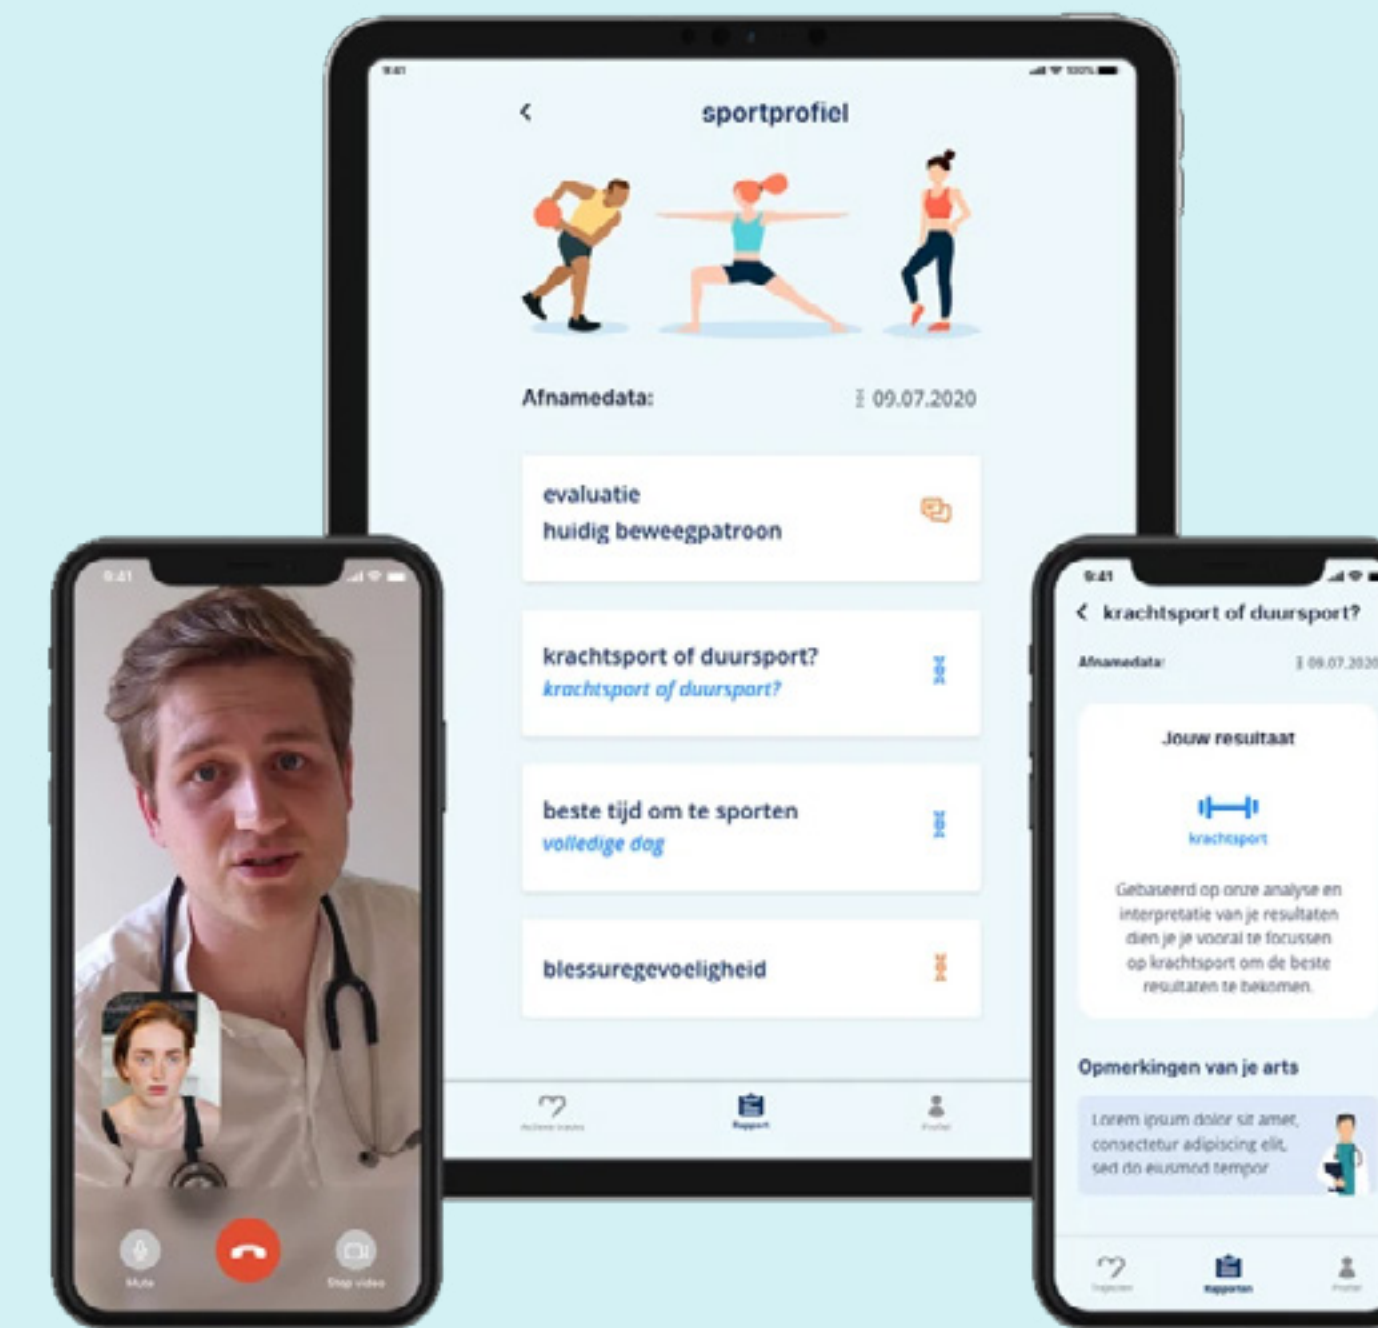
9:41

sportprofiel

Afnamedata: 09.07.2020

evaluatie
huidig beweegpatroon

krachtsport of duursport?
krachtsport of duursport?

beste tijd om te sporten
volledige dag

blessuregevoeligheid

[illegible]

Rapport

Profiel

9:41

Mute

Stop video

9:41

krachtsport of duursport?

Afnamedata: 09.07.2020

Jouw resultaat

krachtsport

Gebaseerd op onze analyse en interpretatie van je resultaten dien je je vooral te focussen op krachtsport om de beste resultaten te bekomen.

Opmerkingen van je arts

Lorem ipsum dolor sit amet, consectetur adipiscing elit, sed do eiusmod tempor

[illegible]

Rapporten

Profiel